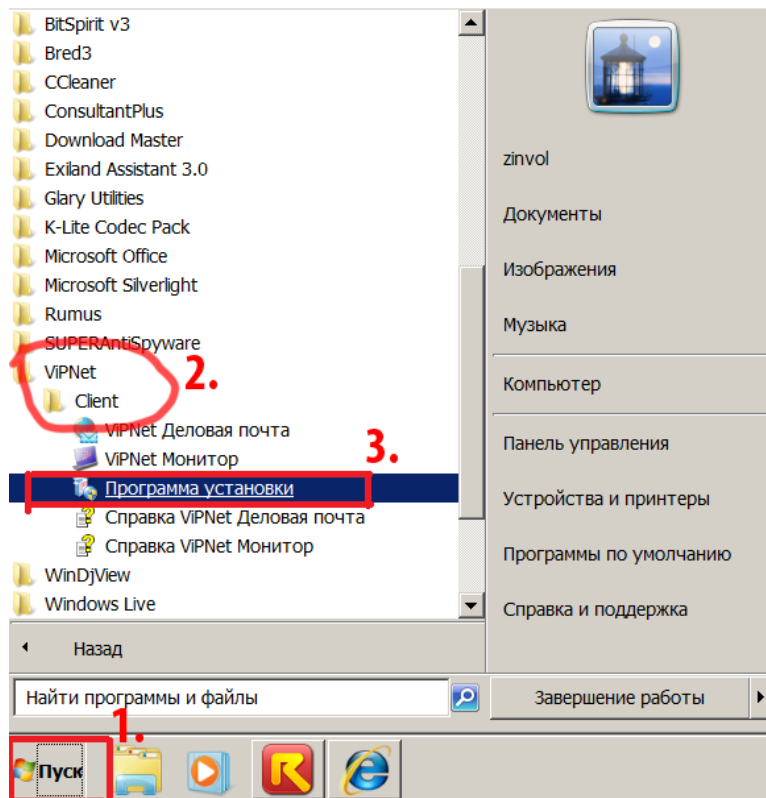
BitSpirit v3
Bred3
CCleaner
ConsultantPlus
Download Master
Exiland Assistant 3.0
Glary Utilities
K-Lite Codec Pack
Microsoft Office
Microsoft Silverlight
Rumus
SUPERAntiSpyware
ViPNet
Client
ViPNet Деловая почта
ViPNet Монитор
Программа установки
Справка ViPNet Деловая почта
Справка ViPNet Монитор
WinDjView
Windows Live

2.
3.

Назад

Найти программы и файлы

zinvol
Документы
Изображения
Музыка
Компьютер
Панель управления
Устройства и принтеры
Программы по умолчанию
Справка и поддержка

Завершение работы

1.
Пуск